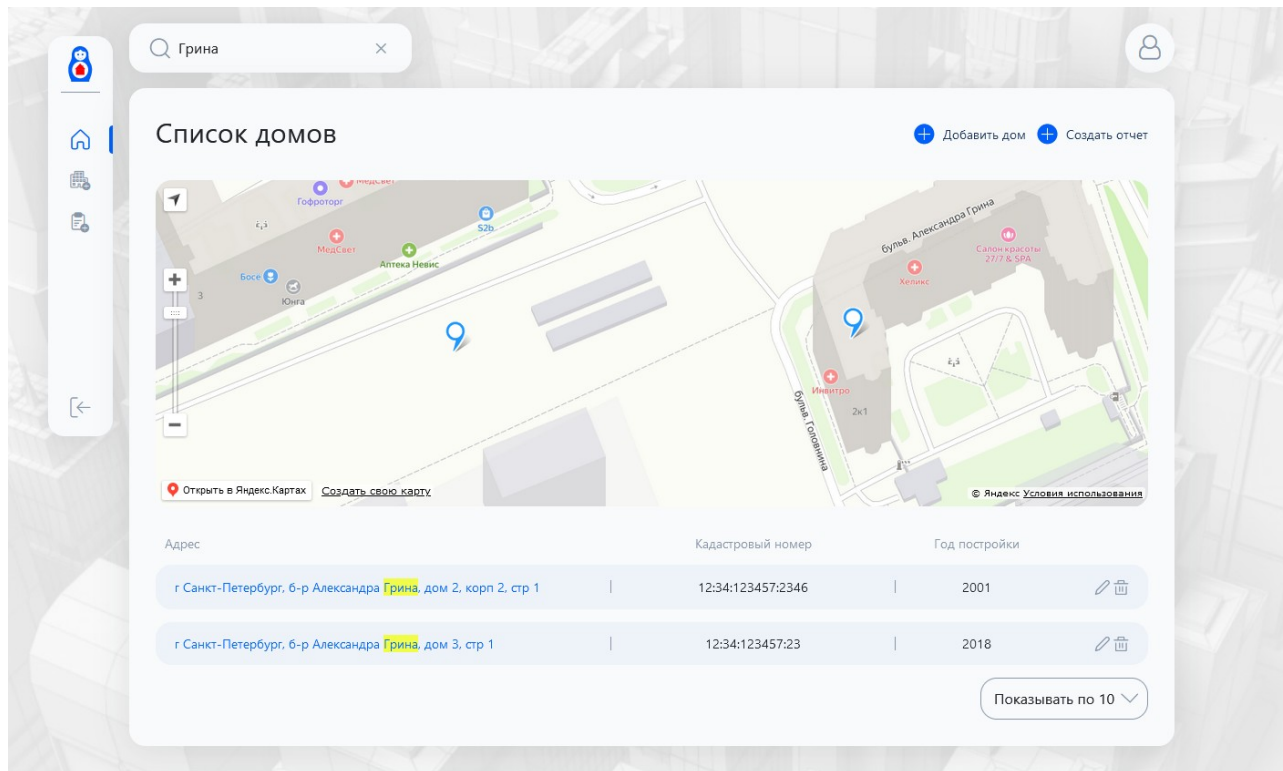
Грина

Список домов

Добавить дом Создать отчет

Гофроторг
МедСвет
МедСвет
S2b
Аптека Невис
Босе
Юнга
3
бульв. Александра Грина
Салон красоты 27/7 & SPA
Хеликс
Инвитро
2к1
бульв. Головнина

Открыть в Яндекс.Картах Создать свою карту
© Яндекс Условия использования

| Адрес | Кадастровый номер | Год постройки |
|---|---|---|
| г Санкт-Петербург, б-р Александра Грина, дом 2, корп 2, стр 1 | 12:34:123457:2346 | 2001 |
| г Санкт-Петербург, б-р Александра Грина, дом 3, стр 1 | 12:34:123457:23 | 2018 |

Показывать по 10